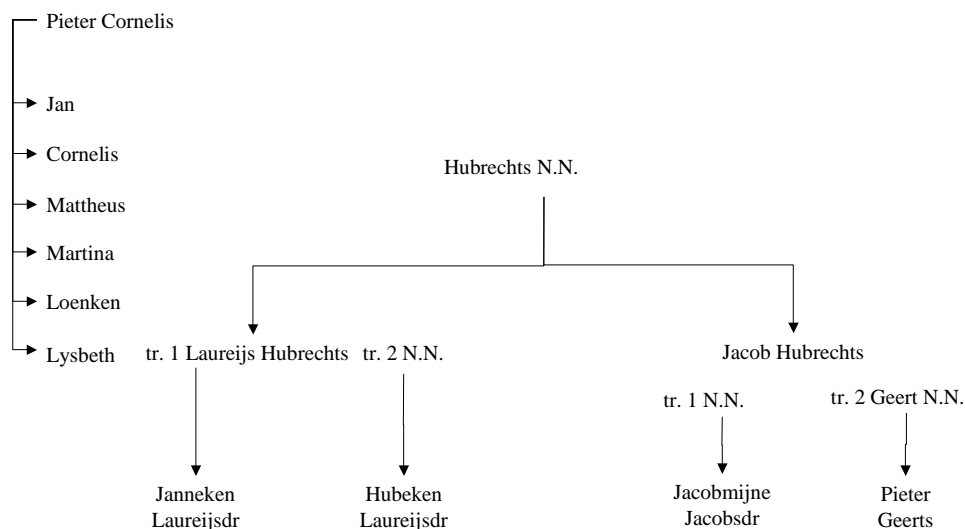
Pieter Cornelis

Jan

Cornelis

Mattheus

Martina

Loenken

Lysbeth

Hubrechts N.N.

tr. 1 Laureijs Hubrechts

tr. 2 N.N.

Jacob Hubrechts

tr. 1 N.N.

tr. 2 Geert N.N.

Janneken Laureijsdr

Hubeken Laureijsdr

Jacobmijne Jacobsdr

Pieter Geerts